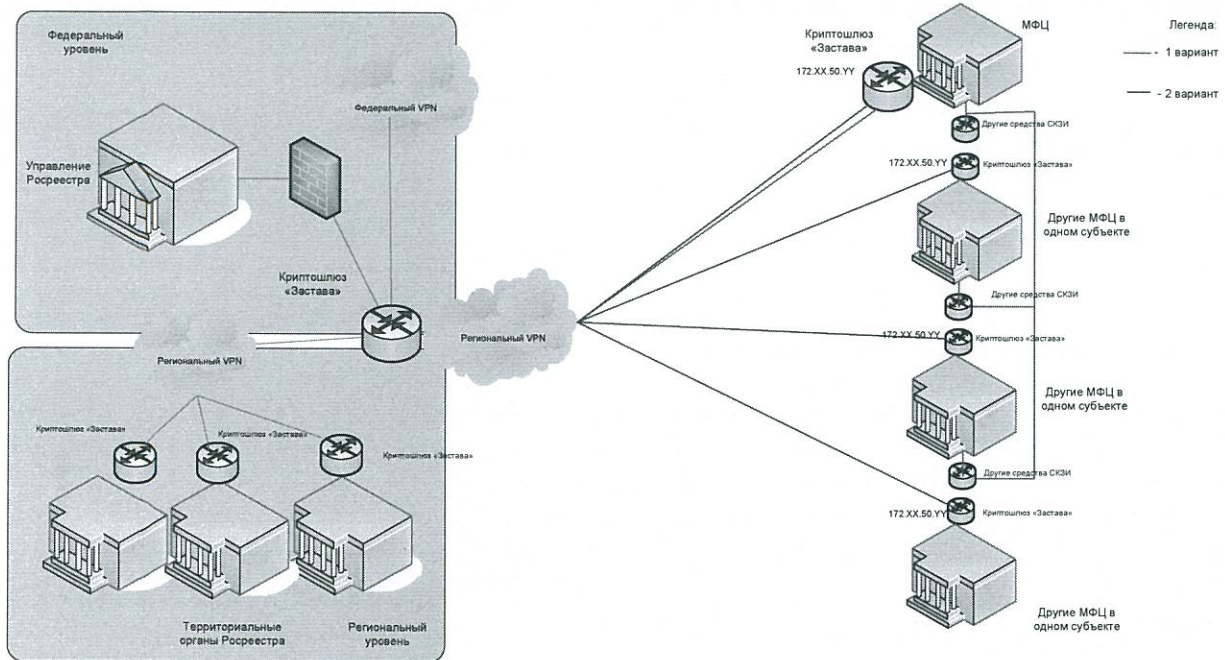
Федеральный уровень

Федеральный VPN

Управление Росреестра

Криптошлюз «Застава»

Региональный VPN

Региональный VPN

Криптошлюз «Застава»

Криптошлюз «Застава»

Криптошлюз «Застава»

Территориальные органы Росреестра

Региональный уровень

Криптошлюз «Застава»

172.XX.50.YY

МФЦ

Легенда:

- 1 вариант

- 2 вариант

Другие средства СКЗИ

172.XX.50.YY

Криптошлюз «Застава»

Другие МФЦ в одном субъекте

Другие средства СКЗИ

172.XX.50.YY

Криптошлюз «Застава»

Другие МФЦ в одном субъекте

Другие средства СКЗИ

172.XX.50.YY

Криптошлюз «Застава»

Другие МФЦ в одном субъекте